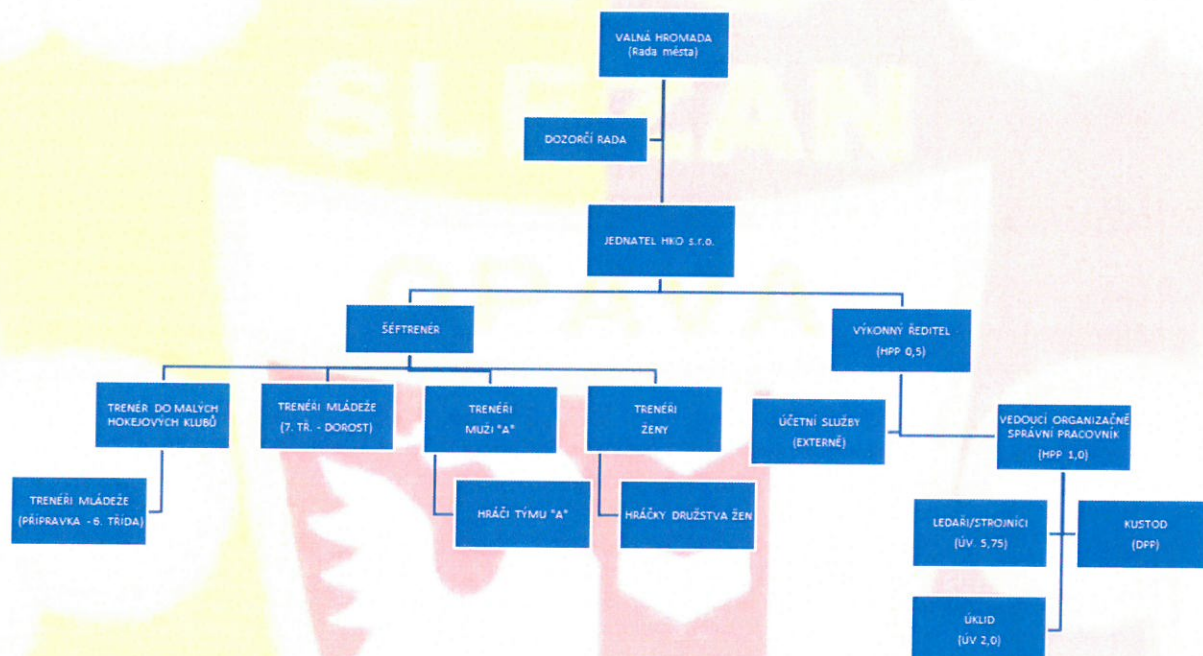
SLEZAN OPAVA

VALNÁ HROMADA
(Rada města)

DOZORČÍ RADA

JEDNATEL HKO s.r.o.

ŠÉFTRENÉR

VÝKONNÝ ŘEDITEL
(HPP 0,5)

TRENÉR DO MALÝCH HOKEJOVÝCH KLUBŮ

TRENÉŘI MLÁDEŽE
(7. TŘ. - DOROST)

TRENÉŘI
MUŽI "A"

TRENÉŘI
ŽENY

ÚČETNÍ SLUŽBY
(EXTERNĚ)

VEDOUCÍ ORGANIZAČNĚ SPRÁVNÍ PRACOVNÍK
(HPP 1,0)

TRENÉŘI MLÁDEŽE
(PŘÍPRAVKA - 6. TŘÍDA)

HRÁČI TÝMU "A"

HRÁČKY DRUŽSTVA ŽEN

LEDAŘI/STROJNÍCI
(ÚV. 5,75)

KUSTOD
(DPP)

ÚKLID
(ÚV 2,0)